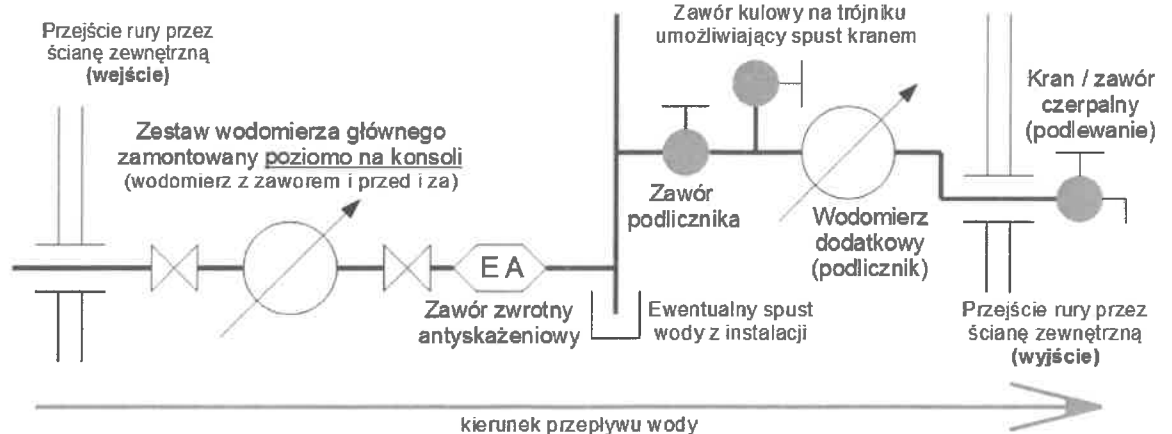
Przejście rury przez ścianę zewnętrzną (wejście)

Zestaw wodomierza głównego zamontowany poziomo na konsoli (wodomierz z zaworem i przed i za)

EA

Zawór zwrotny antyskażeniowy

Ewentualny spust wody z instalacji

Zawór kulowy na trójniku umożliwiający spust kranem

Zawór podlicznika

Wodomierz dodatkowy (podlicznik)

Kran / zawór czerpalny (podlewanie)

Przejście rury przez ścianę zewnętrzną (wyjście)

kierunek przepływu wody